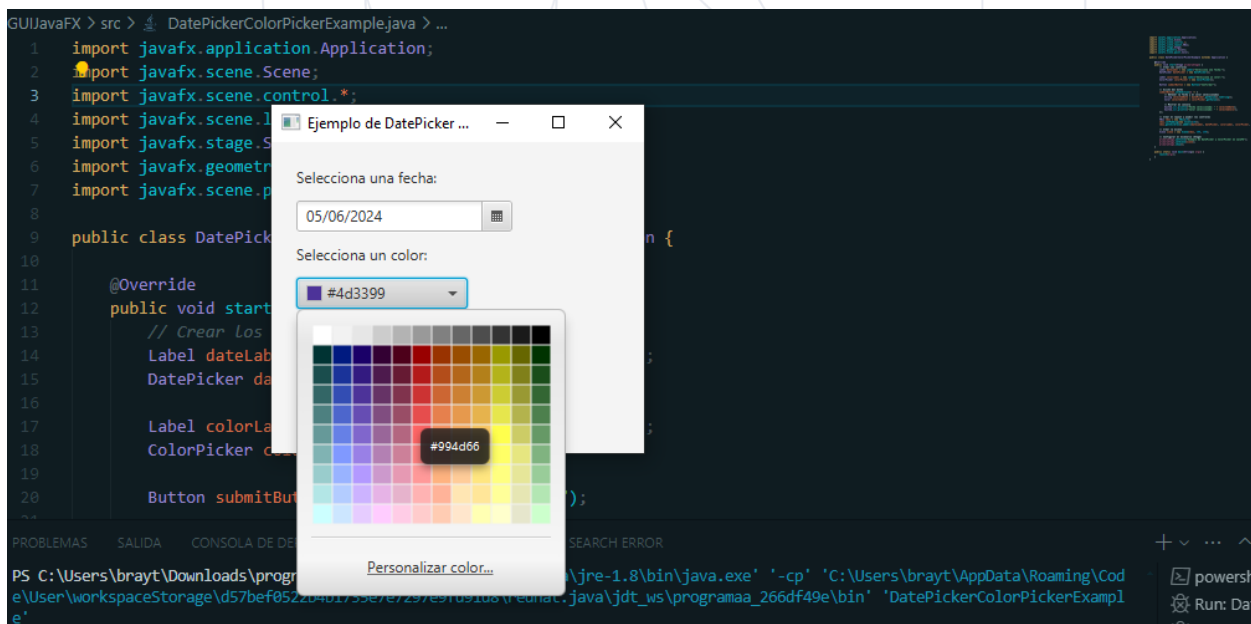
GUIJavaFX > src > DatePickerColorPickerExample.java > ...

1 import javafx.application.Application;
2 import javafx.scene.Scene;
3 import javafx.scene.control.*;
4 import javafx.scene.l
5 import javafx.stage.S
6 import javafx.geometr
7 import javafx.scene.p
8
9 public class DatePick n {
10
11 @Override
12 public void start
13 // Crear los
14 Label dateLab ;
15 DatePicker da
16
17 Label colorLa ;
18 ColorPicker co
19
20 Button submitBut );

Ejemplo de DatePicker ...

Selecciona una fecha:

05/06/2024

Selecciona un color:

#4d3399

#994d66

Personalizar color...

PROBLEMAS SALIDA CONSOLA DE DE SEARCH ERROR

PS C:\Users\brayt\Downloads\progra a\jre-1.8\bin\java.exe' '-cp' 'C:\Users\brayt\AppData\Roaming\Code\User\workspaceStorage\d57bef0522b4b1733e7e7297e9fd91d8\redhat.java\jdt_ws\programaa_266df49e\bin' 'DatePickerColorPickerExample'

powersh
Run: Da